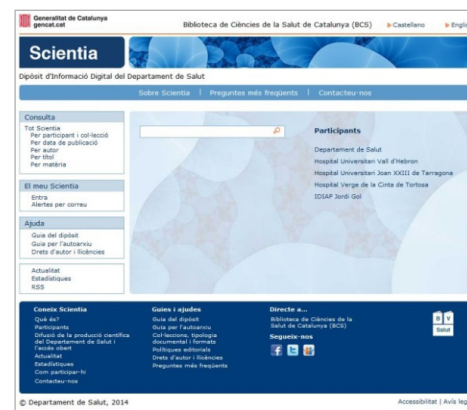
Generalitat de Catalunya
gencat.cat

Biblioteca de Ciències de la Salut de Catalunya (BCS) ▸Castellano ▸Engli

Scientia

Dipòsit d'Informació Digital del Departament de Salut

Sobre Scientia | Preguntes més freqüents | Contacteu-nos

Consulta
Tot Scientia
Per participant i col·lecció
Per data de publicació
Per autor
Per títol
Per matèria

El meu Scientia
Entra
Alertes per correu

Ajuda
Guia del dipòsit
Guia per l'autoarxiu
Drets d'autor i llicències

Actualitat
Estadístiques
RSS

Participants
Departament de Salut
Hospital Universitari Vall d'Hebron
Hospital Universitari Joan XXIII de Tarragona
Hospital Verge de la Cinta de Tortosa
IDIAP Jordi Gol

Coneix Scientia
Què és?
Participants
Difusió de la producció científica del Departament de Salut i l'accés obert
Actualitat
Estadístiques
Com participar-hi
Contacteu-nos

Guies i ajudes
Guia del dipòsit
Guia per l'autoarxiu
Col·leccions, tipologia documental i formats
Polítiques editorials
Drets d'autor i llicències
Preguntes més freqüents

Directe a...
Biblioteca de Ciències de la Salut de Catalunya (BCS)
Segueix-nos

B V
Salut

© Departament de Salut, 2014

Accessibilitat | Avís leg